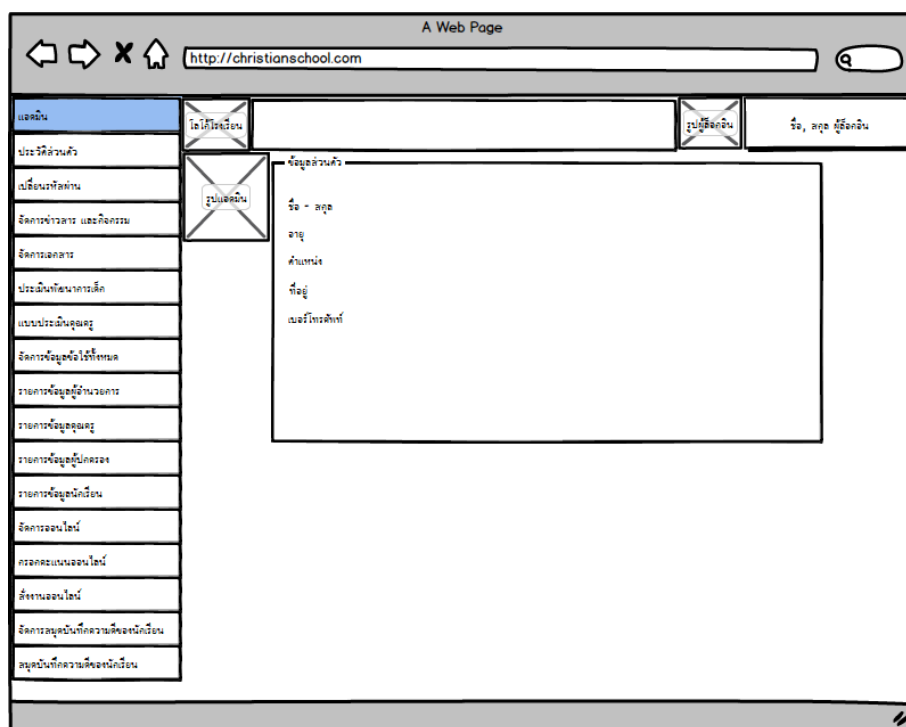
A Web Page

http://christianschool.com

แอดมิน
ประวัติส่วนตัว
เปลี่ยนรหัสผ่าน
จัดการข่าวสาร และกิจกรรม
จัดการเอกสาร
ประเมินพัฒนาการเด็ก
แบบประเมินคุณครู
จัดการข้อมูลผู้ใช้ทั้งหมด
รายการข้อมูลผู้อำนวยการ
รายการข้อมูลคุณครู
รายการข้อมูลผู้ปกครอง
รายการข้อมูลนักเรียน
จัดการออนไลน์
กรอกคะแนนออนไลน์
สั่งงานออนไลน์
จัดการสมุดบันทึกความดีของนักเรียน
สมุดบันทึกความดีของนักเรียน

โลโก้โรงเรียน

รูปผู้ล็อกอิน

ชื่อ, สกุล ผู้ล็อกอิน

รูปแอดมิน

ข้อมูลส่วนตัว

ชื่อ - สกุล
อายุ
ตำแหน่ง
ที่อยู่
เบอร์โทรศัพท์